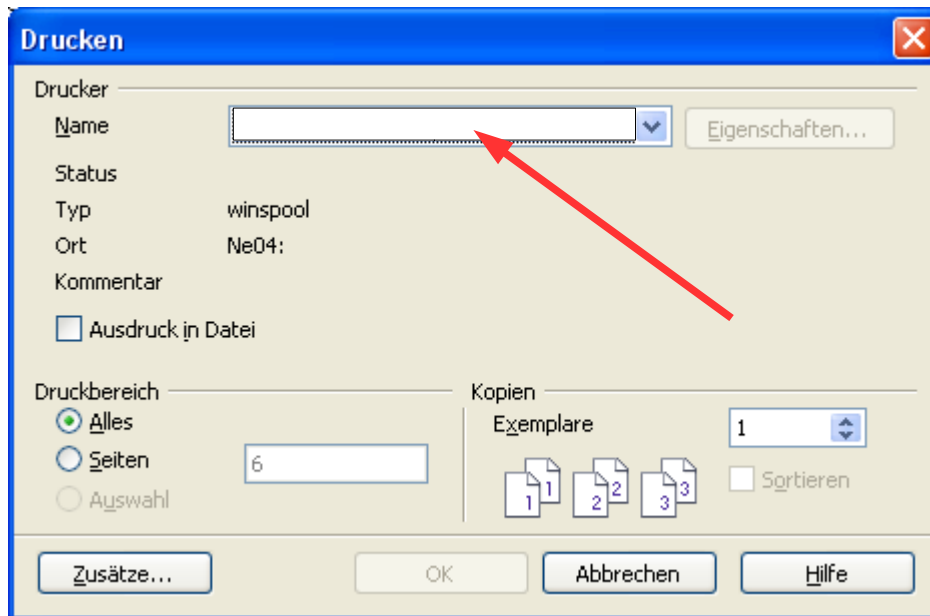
Drucken

Drucker
Name
Eigenschaften...
Status
Typ winspool
Ort Ne04:
Kommentar
Ausdruck in Datei

Druckbereich
Alles
Seiten 6
Auswahl

Kopien
Exemplare 1
1 1 2 2 3 3
Sortieren

Zusätze... OK Abbrechen Hilfe